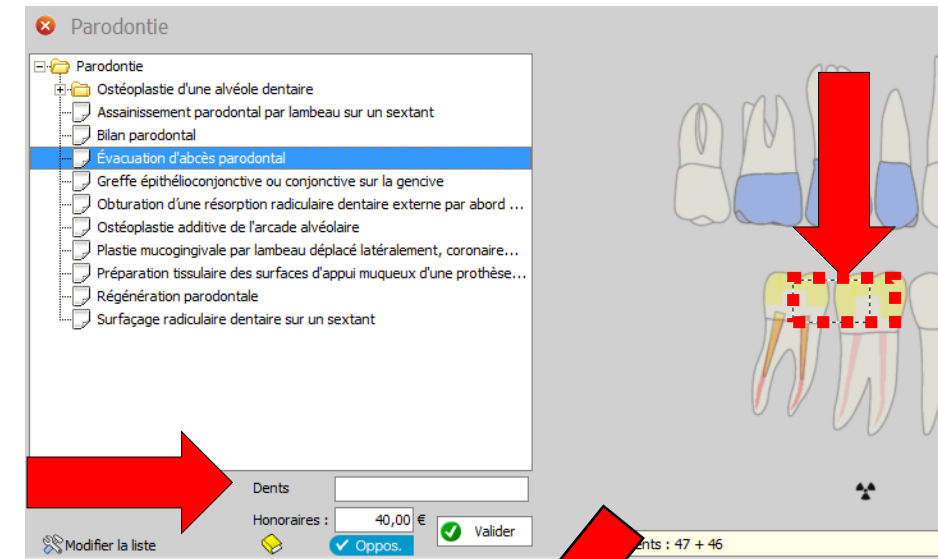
Parodontie

Parodontie
Ostéoplastie d'une alvéole dentaire
Assainissement parodontal par lambeau sur un sextant
Bilan parodontal
Évacuation d'abcès parodontal
Greffe épithélioconjonctive ou conjonctive sur la gencive
Obturation d'une résorption radiculaire dentaire externe par abord ...
Ostéoplastie additive de l'arcade alvéolaire
Plastie mucogingivale par lambeau déplacé latéralement, coronaire...
Préparation tissulaire des surfaces d'appui muqueux d'une prothèse...
Régénération parodontale
Surfaçage radiculaire dentaire sur un sextant

Dents
Honoraires : 40,00 €
Valider
Modifier la liste
Oppos.
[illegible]nts : 47 + 46